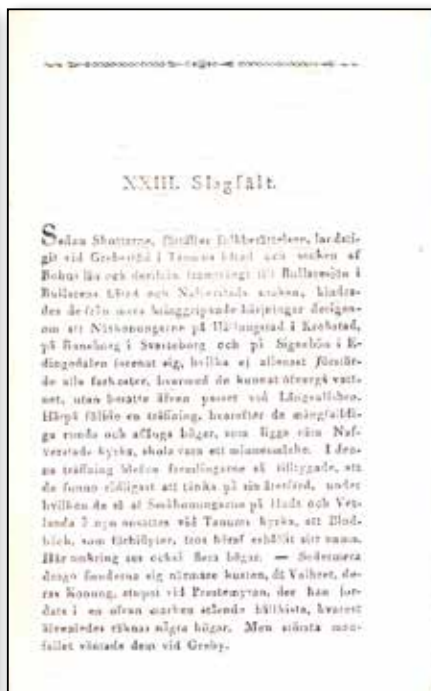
XXIII. Slagfält.

Sedan Skotterne, förtäljer folkberättelsen, landstigit vid Greby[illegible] i Tanums härad och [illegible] af Bohus län och derifrån framträngt till Bullaresjön i Bullarens härad och Naf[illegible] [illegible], hindrades de från mera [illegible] härjningar derigenom att Näskonungarne på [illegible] i Krokstad, på Rasaborg i Svarteborg och på Sigesbön i Edingsdalen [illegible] sig, hvilka ej allenast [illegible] de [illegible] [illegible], hvarmed de kunnat öfvergå vattnet, utan besatte äfven passet vid Långvallsbro. Härpå följde en träffning, hvarefter de mångfaldiga runda och aflånga högar, som ligga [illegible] Nafverstads kyrka, skola vara ett minnesmärke. I denna träffning blefvo främlingarne så tillbyggade, att de funno rådligast att tänka på sin återfärd, under hvilken de af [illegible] på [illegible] och Vettlanda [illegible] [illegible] vid Tanums kyrka, att Blodbäck, som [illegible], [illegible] erhållit sitt namn. Här omkring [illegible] flera högar. — Sedermera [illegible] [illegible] sig närmare kusten, då Vaihet, deras Konung, stupat vid Prestemyran, der han fordats i en ofvan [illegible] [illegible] hällkista, hvarest likaledes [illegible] några högar. Men sista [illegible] väntade dem vid Greby.